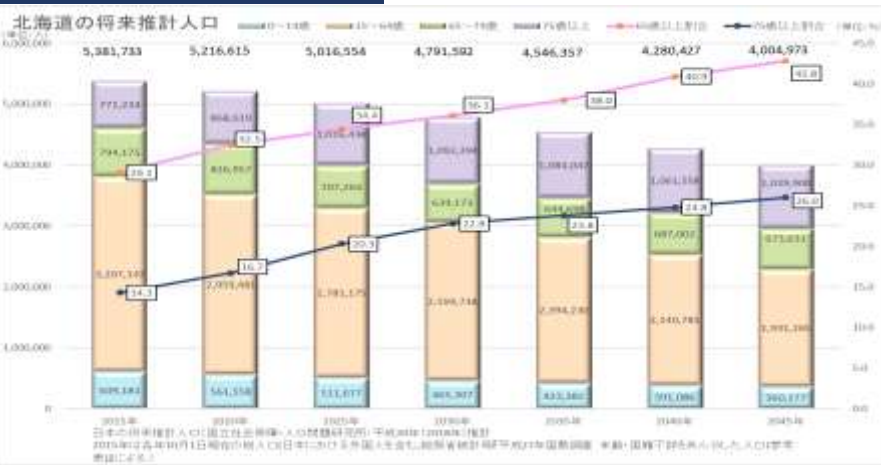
北海道の将来推計人口

0～14歳　15～64歳　65～74歳　75歳以上　65歳以上割合　75歳以上割合　(単位:%)

(単位:人)

5,381,733　5,216,615　5,016,554　4,791,592　4,546,357　4,280,427　4,004,973

6,000,000
5,000,000
4,000,000
3,000,000
2,000,000
1,000,000
0

45.0
40.0
35.0
30.0
25.0
20.0
15.0
10.0
5.0
0.0

773,234　794,175　3,207,343　609,182
868,539　826,357　2,959,461　561,558
1,013,496　787,065　1,781,175　513,077
1,062,394　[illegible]　2,596,748　465,307
1,088,047　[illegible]　2,394,230　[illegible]
1,061,358　687,002　2,140,783　391,086
1,029,968　573,633　1,991,388　360,177

29.1　32.5　34.4　36.1　38.0　40.9　42.8
14.3　16.7　20.3　22.8　23.4　24.8　26.0

2015年　2020年　2025年　2030年　2035年　2040年　2045年

日本の将来推計人口(国立社会保障・人口問題研究所「平成30(2018)年推計」
2015年は各年10月1日現在の総人口(日本における外国人を含む)。総務省統計局「平成27年国勢調査　年齢・国籍不詳をあん分した人口(参考表)」による。